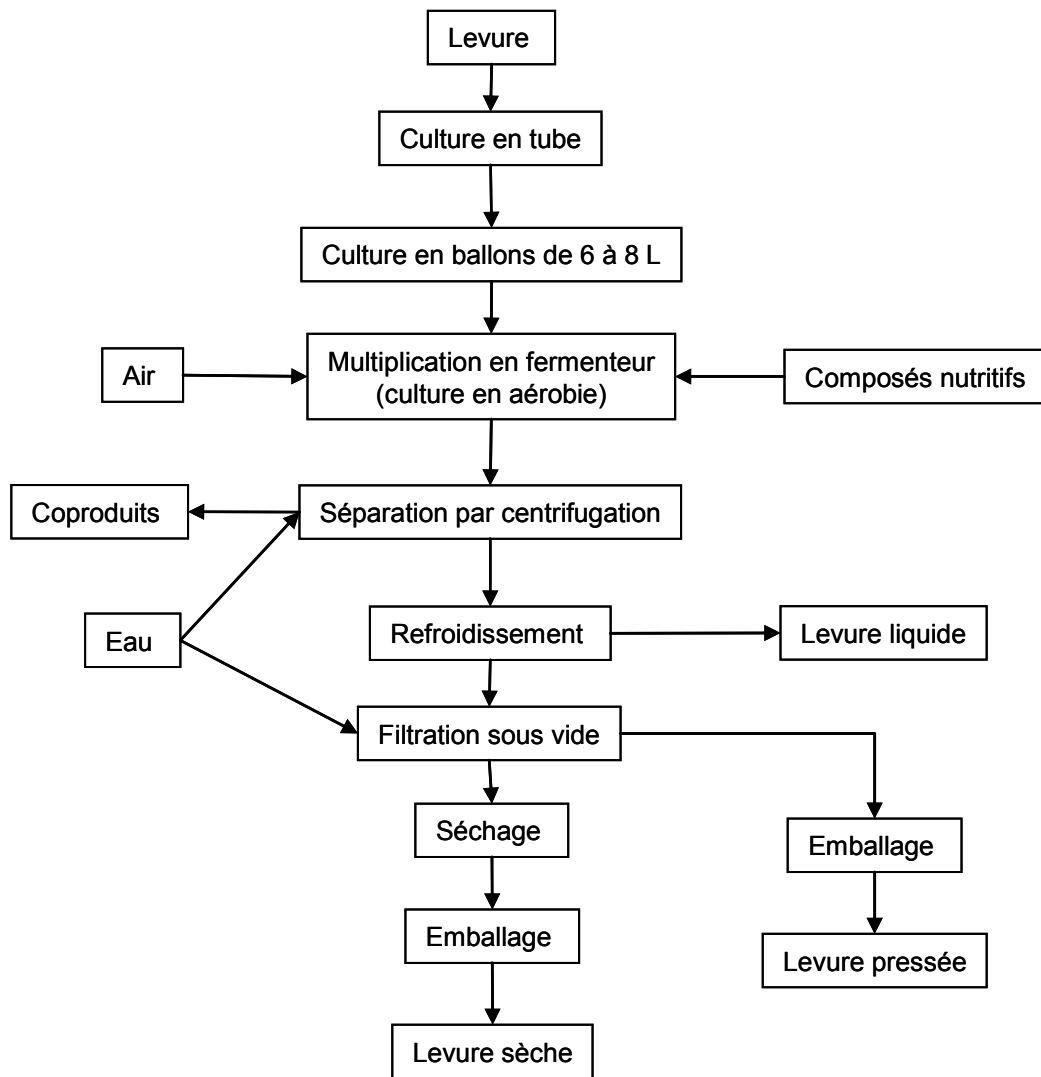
Levure

Culture en tube

Culture en ballons de 6 à 8 L

Air

Multiplication en fermenteur (culture en aérobie)

Composés nutritifs

Coproduits

Séparation par centrifugation

Eau

Refroidissement

Levure liquide

Filtration sous vide

Séchage

Emballage

Emballage

Levure pressée

Levure sèche